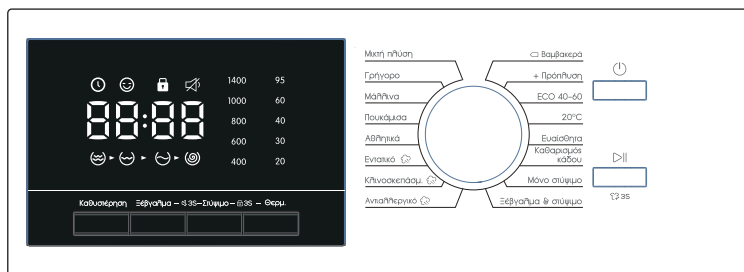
88:88

1400 95
1000 60
800 40
600 30
400 20

Καθυστέρηση Ξέβγαλμα – 3:35 – Στύψιμο – 3:35 – Θερμ.

Μικτή πλύση
Γρήγορο
Μάλλινα
Πουκάμισα
Αθλητικά
Εντατικό
Κλινοσκεπάσμ.
Αντιαλλεργικό

Βαμβακερά
+ Πρόπλυση
ECO 40–60
20°C
Ευαίσθητα
Καθαρισμός κάδου
Μόνο στύψιμο
Ξέβγαλμα & στύψιμο

3s